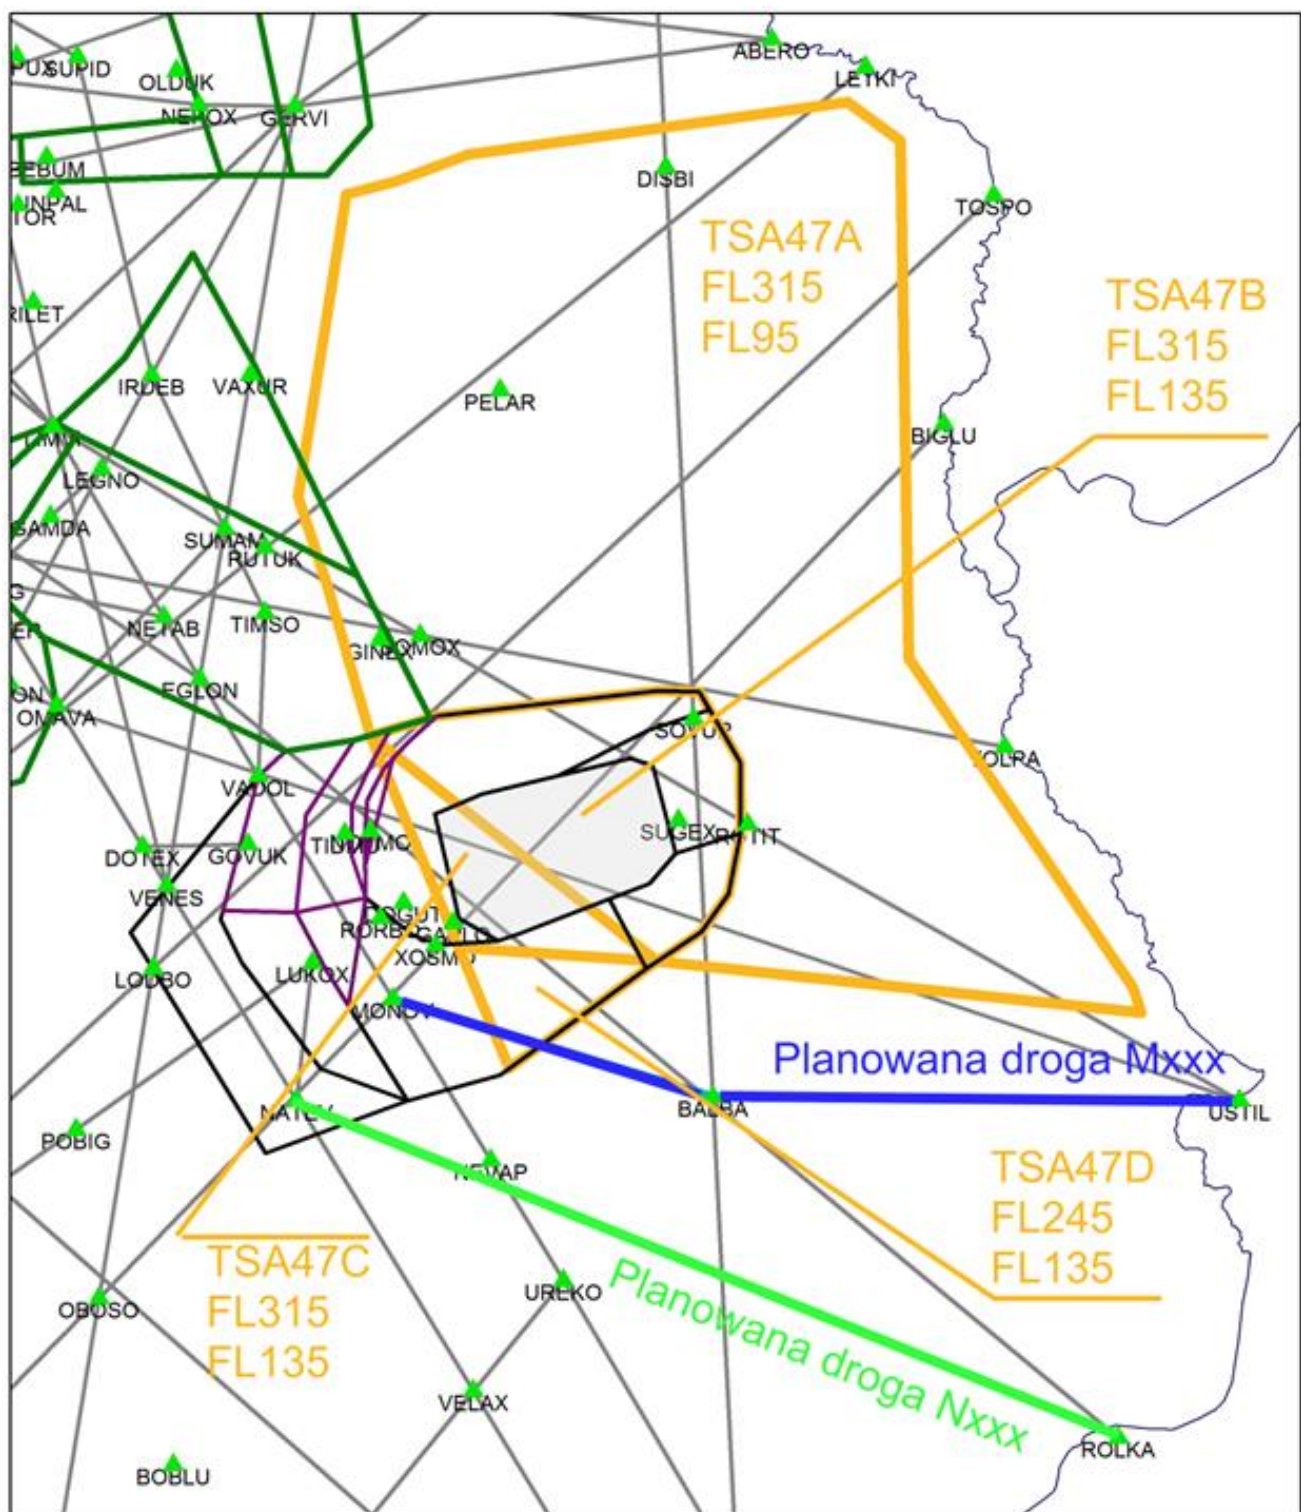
PUX SUPID OLDUK NEPOX GERVI ABERO LETKI
EBUM INPAL TOR
DISBI
TOSPO
TSA47A
FL315
FL95
TSA47B
FL315
FL135
RILET
IRDEB VAXUR
PELAR
BIGLU
LEGNO
SAMDA
SUMAM RUTUK
NETAB TIMSO
GINEX OMOX
EGLON
OMAVA
SOVUP
OLPA
VADOL
SUGEX
DOTEX GOVUK TINUMO
VENES
ROGUT
RORBA CALLO
XOSMO
LODBO LUKOX
MONOV
Planowana droga Mxxx
NATEV
BALBA
USTIL
POBIG
NEVAP
TSA47D
FL245
FL135
TSA47C
FL315
FL135
OBOSO
UREKO
Planowana droga Nxxx
VELAX
ROLKA
BOBLU